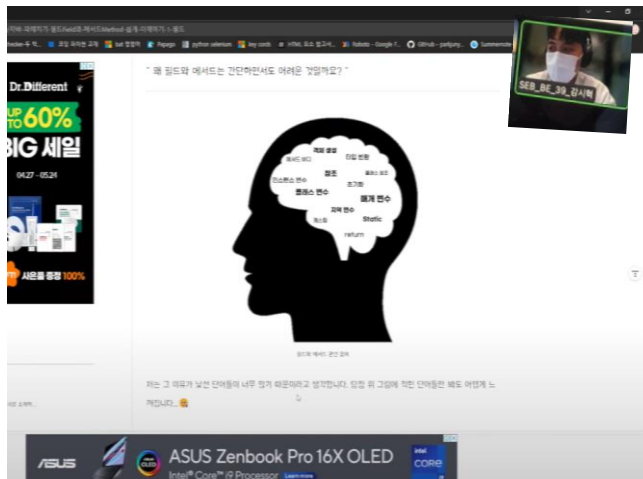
" 왜 필드와 메서드는 간단하면서도 어려운 것일까요? "

객체 생성
메서드 호출
타입 변환
인스턴스 변수
참조
클래스 변수
초기화
매개 변수
지역 변수
Static
return

필드와 메서드 관련 용어

저는 그 이유가 낯선 단어들이 너무 많기 때문이라고 생각합니다. 당장 위 그림에 적힌 단어들만 봐도 어렵게 느껴집니다..

SEB_BE_39_김시혁

Dr.Different
UP TO 60%
BIG 세일
04.27 - 05.24
사은품 증정 100%

ASUS Zenbook Pro 16X OLED
Intel® Core™ i9 Processor
Learn more